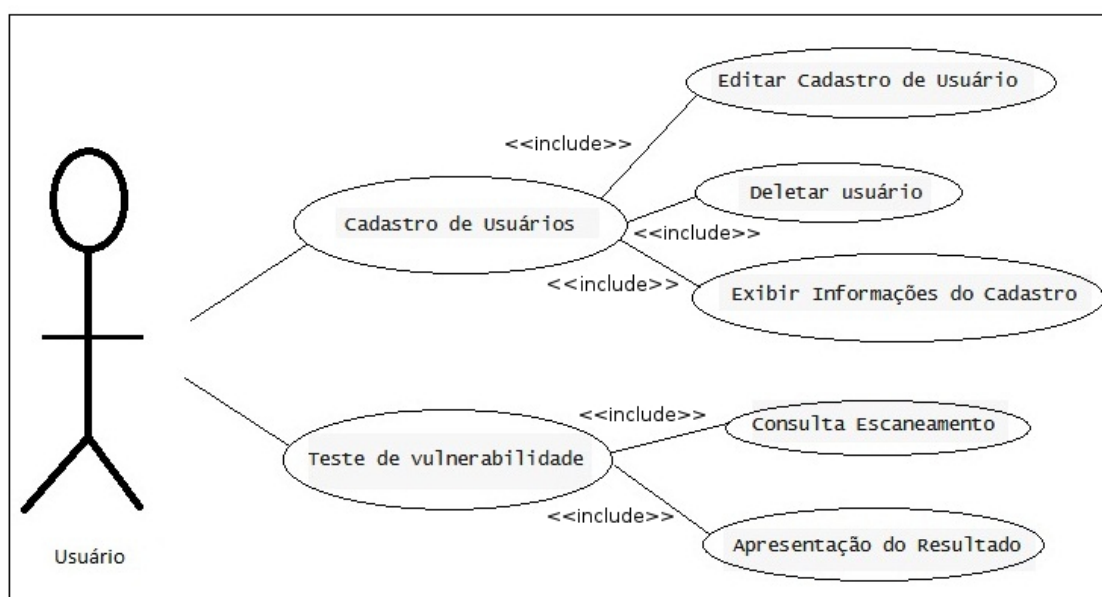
Editar Cadastro de Usuário

<<include>>

Deletar usuário

Cadastro de Usuários

<<include>>

<<include>>

Exibir Informações do Cadastro

<<include>>

Consulta Escaneamento

Teste de vulnerabilidade

<<include>>

Apresentação do Resultado

Usuário